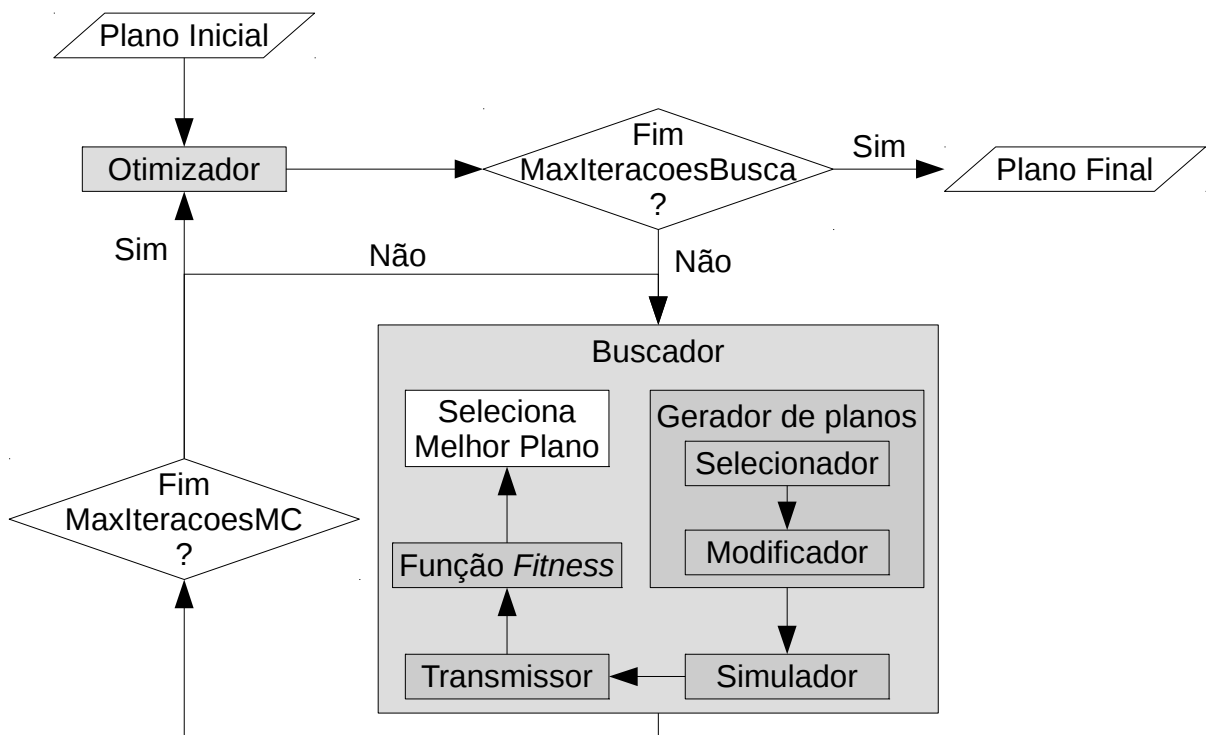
Plano Inicial

Otimizador

Fim MaxIteracoesBusca ?

Sim

Plano Final

Sim

Não

Não

Buscador

Seleciona Melhor Plano

Gerador de planos

Selecionador

Modificador

Fim MaxIteracoesMC ?

Função *Fitness*

Transmissor

Simulador